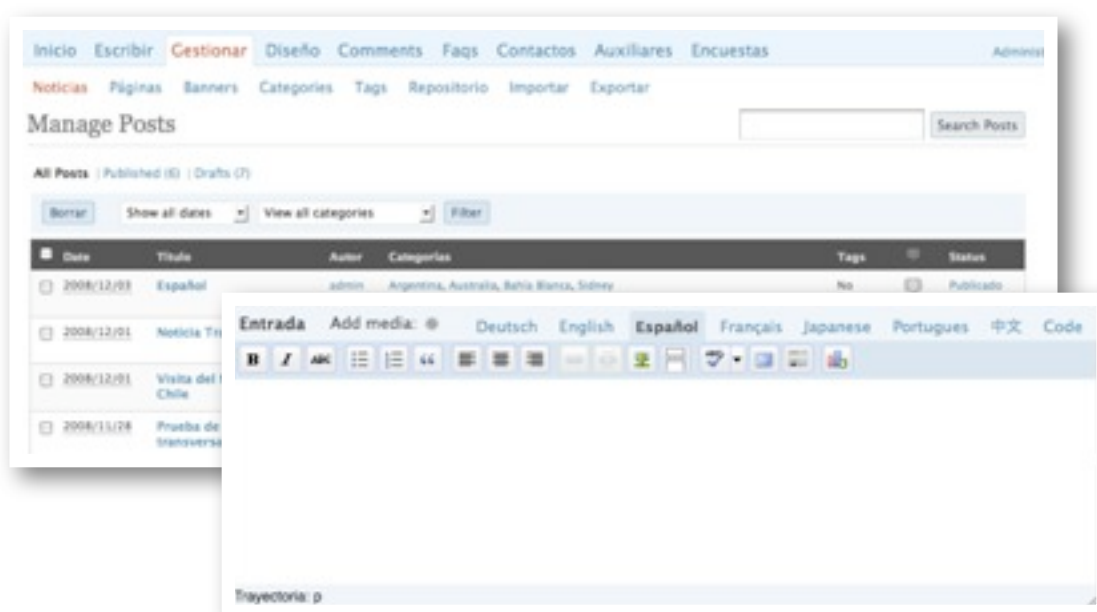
Inicio Escribir Gestionar Diseño Comments Faqs Contactos Auxiliares Encuestas Adminis

Noticias Páginas Banners Categories Tags Repositorio Importar Exportar

Manage Posts

Search Posts

All Posts | Published (6) | Drafts (7)

Borrar Show all dates View all categories Filter

| Date | Título | Autor | Categorías | Tags | | Status |
|---|---|---|---|---|---|---|
| 2008/12/03 | Español | admin | Argentina, Australia, Bahía Blanca, Sidney | No | | Publicado |
| 2008/12/01 | Noticia Tr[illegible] | | | | | |
| 2008/12/01 | Visita del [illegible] Chile | | | | | |
| 2008/11/28 | Prueba de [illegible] transversa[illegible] | | | | | |

Entrada Add media: Deutsch English Español Français Japanese Portugues 中文 Code

B I ABC

Trayectoria: p